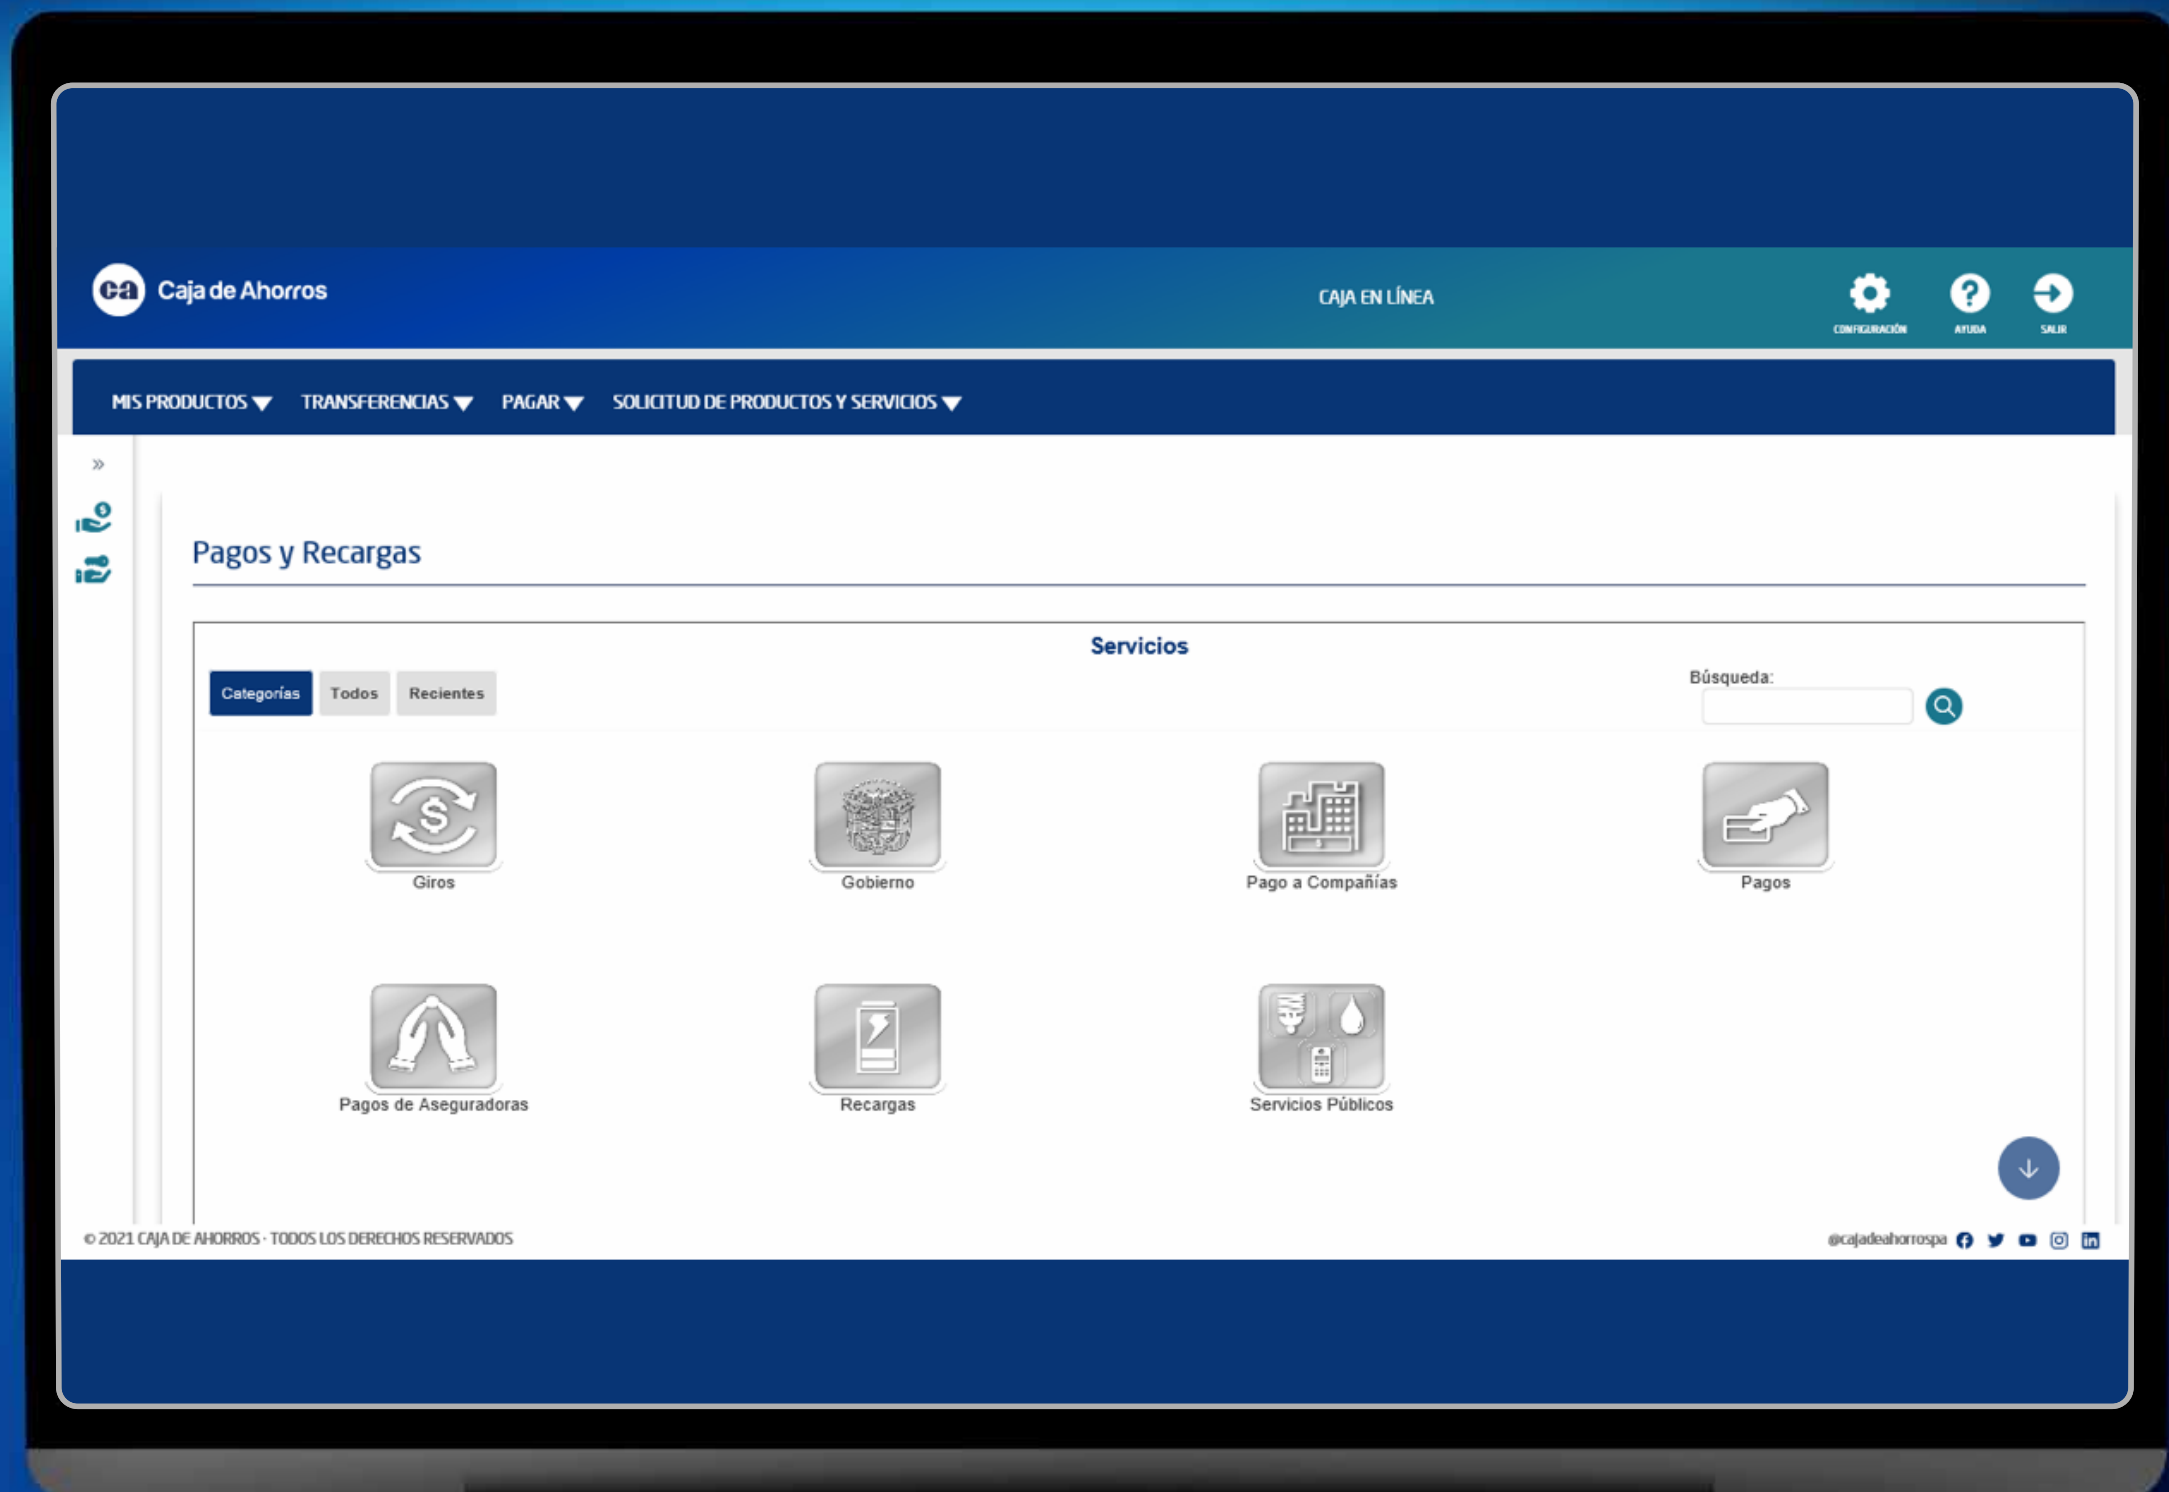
ca Caja de Ahorros

CAJA EN LÍNEA

CONFIGURACIÓN AYUDA SALIR

MIS PRODUCTOS TRANSFERENCIAS PAGAR SOLICITUD DE PRODUCTOS Y SERVICIOS

»

Pagos y Recargas

Servicios

Categorías Todos Recientes

Búsqueda:

Giros

Gobierno

Pago a Compañías

Pagos

Pagos de Aseguradoras

Recargas

Servicios Públicos

© 2021 CAJA DE AHORROS · TODOS LOS DERECHOS RESERVADOS

@cajadeahorrospa